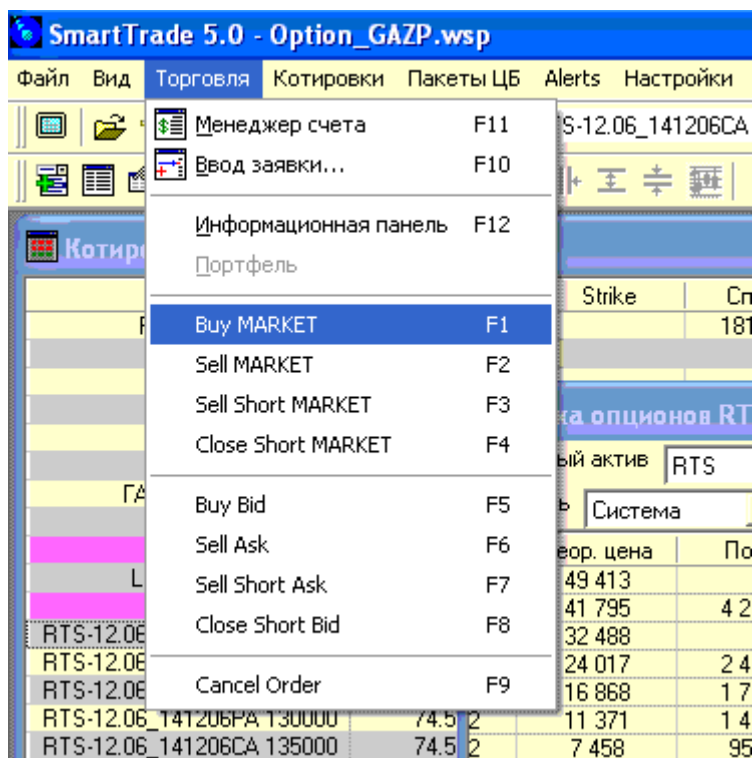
SmartTrade 5.0 - Option_GAZP.wsp

Файл Вид Торговля Котировки Пакеты ЦБ Alerts Настройки

Менеджер счета F11
Ввод заявки... F10
Информационная панель F12
Портфель
Buy MARKET F1
Sell MARKET F2
Sell Short MARKET F3
Close Short MARKET F4
Buy Bid F5
Sell Ask F6
Sell Short Ask F7
Close Short Bid F8
Cancel Order F9

S-12.06_141206CA

Котир

Strike
181

а опционов RT
ый актив RTS
ь Система
еор. цена
49 413
41 795
32 488
24 017
16 868
11 371
7 458

По
4 2
2 4
1 7
1 4
95

F
ГА
L
RTS-12.06
RTS-12.06
RTS-12.06
RTS-12.06_141206PA 130000 74.5 2
RTS-12.06_141206CA 135000 74.5 2